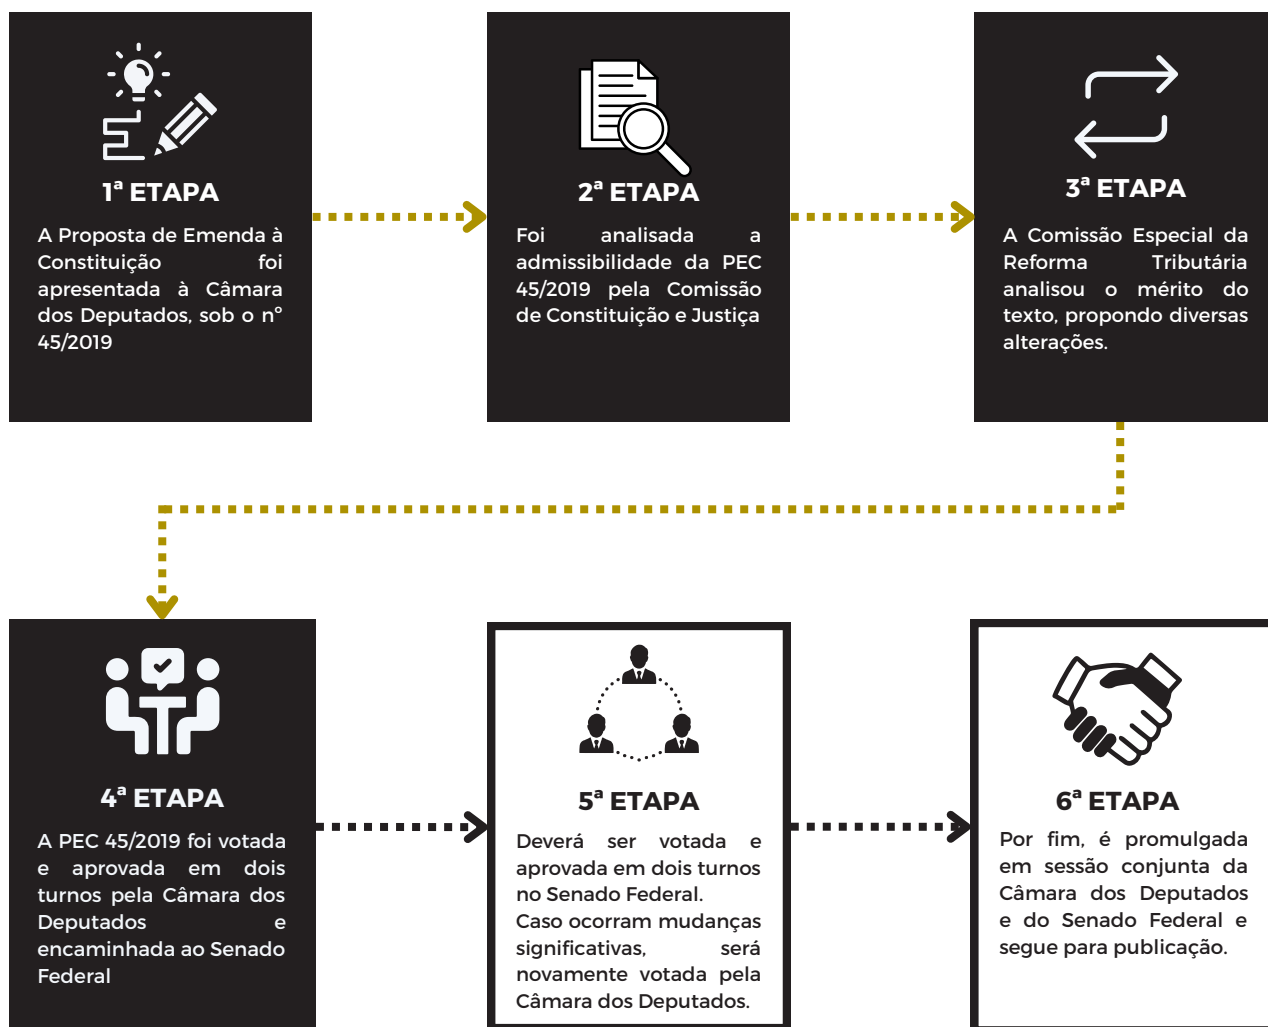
1ª ETAPA

A Proposta de Emenda à Constituição foi apresentada à Câmara dos Deputados, sob o nº 45/2019

2ª ETAPA

Foi analisada a admissibilidade da PEC 45/2019 pela Comissão de Constituição e Justiça

3ª ETAPA

A Comissão Especial da Reforma Tributária analisou o mérito do texto, propondo diversas alterações.

4ª ETAPA

A PEC 45/2019 foi votada e aprovada em dois turnos pela Câmara dos Deputados e encaminhada ao Senado Federal

5ª ETAPA

Deverá ser votada e aprovada em dois turnos no Senado Federal.
Caso ocorram mudanças significativas, será novamente votada pela Câmara dos Deputados.

6ª ETAPA

Por fim, é promulgada em sessão conjunta da Câmara dos Deputados e do Senado Federal e segue para publicação.